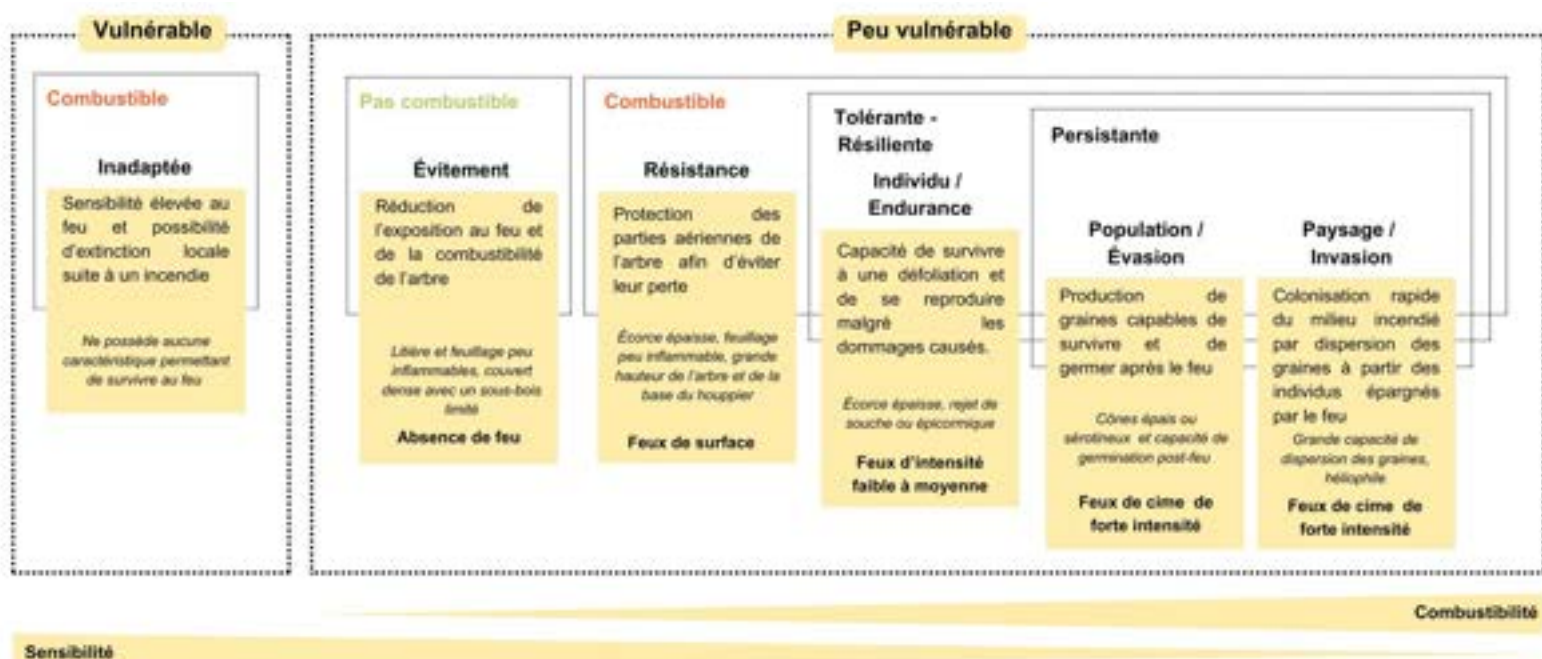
Vulnérable

Combustible

Inadaptée

Sensibilité élevée au feu et possibilité d'extinction locale suite à un incendie

Ne possède aucune caractéristique permettant de survivre au feu

Peu vulnérable

Pas combustible

Évitement

Réduction de l'exposition au feu et de la combustibilité de l'arbre

Litière et feuillage peu inflammables, couvert dense avec un sous-bois limité

Absence de feu

Combustible

Résistance

Protection des parties aériennes de l'arbre afin d'éviter leur perte

Écorce épaisse, feuillage peu inflammable, grande hauteur de l'arbre et de la base du houppier

Feux de surface

Tolérante - Résiliente

Individu / Endurance

Capacité de survivre à une défoliation et de se reproduire malgré les dommages causés.

Écorce épaisse, rejet de souche ou épicormique

Feux d'intensité faible à moyenne

Persistante

Population / Évasion

Production de graines capables de survivre et de germer après le feu

Cônes épais ou sérotineux et capacité de germination post-feu

Feux de cime de forte intensité

Paysage / Invasion

Colonisation rapide du milieu incendié par dispersion des graines à partir des individus épargnés par le feu

Grande capacité de dispersion des graines, héliophile

Feux de cime de forte intensité

Combustibilité

Sensibilité